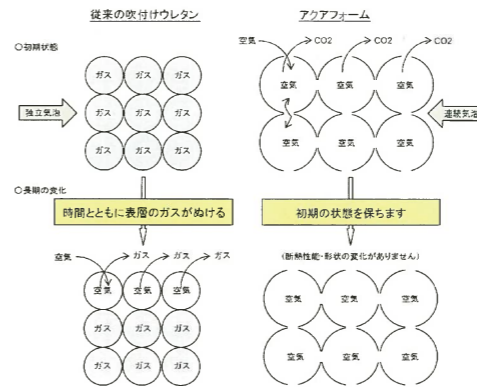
従来の吹付けウレタン

アクアフォーム

○初期状態

空気 CO2 CO2 CO2

ガス ガス ガス
ガス ガス ガス
ガス ガス ガス

独立気泡

空気 空気 空気
空気 空気 空気

連続気泡

○長期の変化

時間とともに表層のガスがぬける

初期の状態を保ちます

空気 ガス ガス ガス

(断熱性能・形状の変化がありません)

空気 空気 空気
ガス ガス ガス
ガス ガス ガス

空気 空気 空気
空気 空気 空気